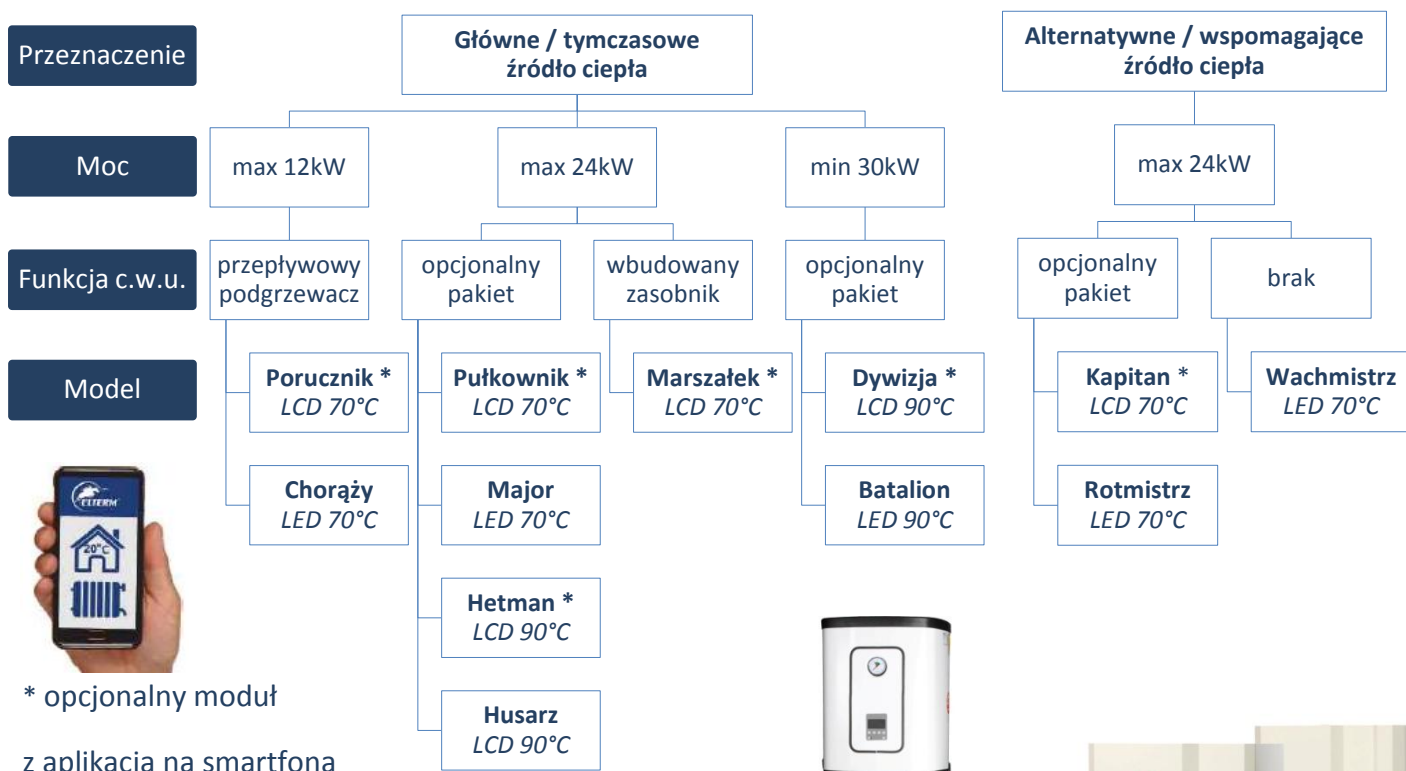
Przeznaczenie

Główne / tymczasowe źródło ciepła

Alternatywne / wspomagające źródło ciepła

Moc

max 12kW

max 24kW

min 30kW

max 24kW

Funkcja c.w.u.

przepływowy podgrzewacz

opcjonalny pakiet

wbudowany zasobnik

opcjonalny pakiet

opcjonalny pakiet

brak

Model

**Porucznik *** *LCD 70°C*

**Chorąży** *LED 70°C*

**Pułkownik *** *LCD 70°C*

**Major** *LED 70°C*

**Hetman *** *LCD 90°C*

**Husarz** *LCD 90°C*

**Marszałek *** *LCD 70°C*

**Dywizja *** *LCD 90°C*

**Batalion** *LED 90°C*

**Kapitan *** *LCD 70°C*

**Rotmistrz** *LED 70°C*

**Wachmistrz** *LED 70°C*

ELTERM

20°C

* opcjonalny moduł

z aplikacja na smartfona